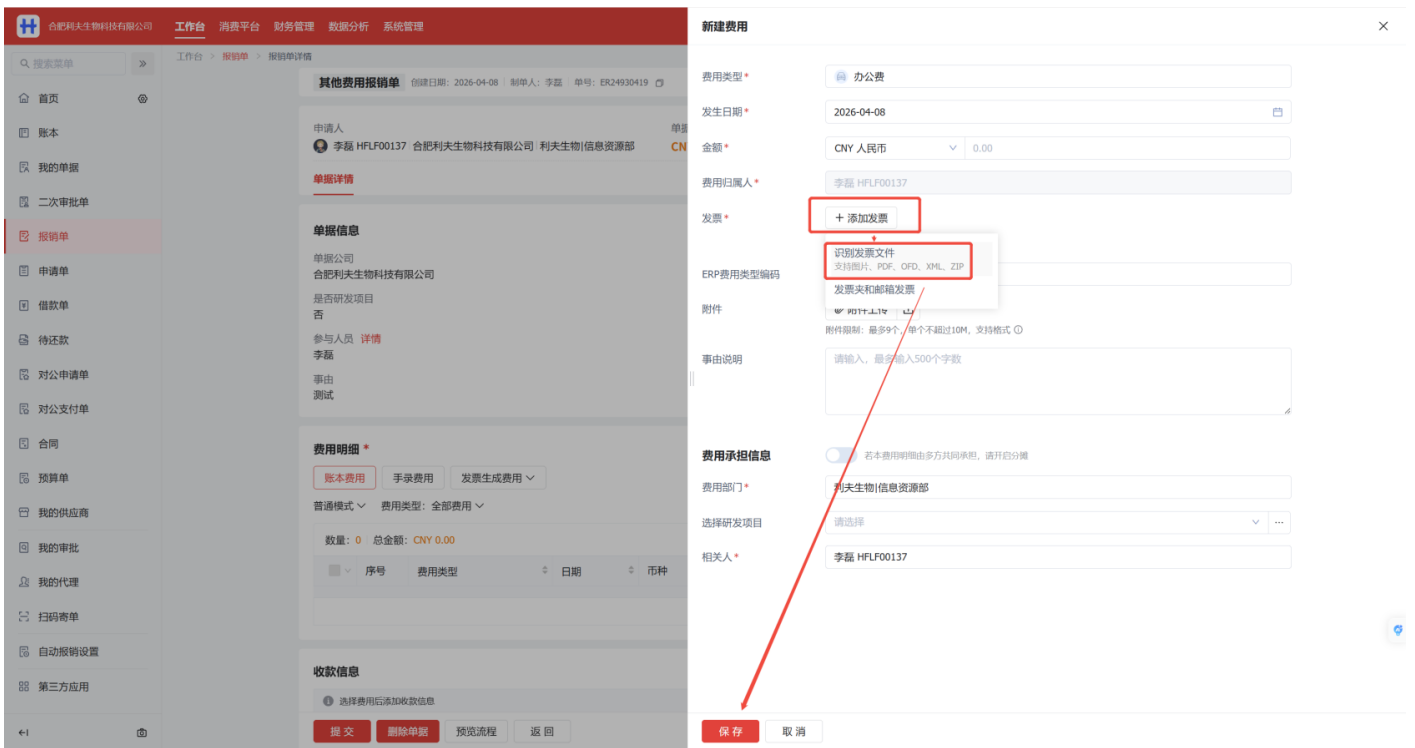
合肥利夫生物科技有限公司 工作台 消费平台 财务管理 数据分析 系统管理

搜索菜单

首页
账本
我的单据
二次审批单
报销单
申请单
借款单
待还款
对公申请单
对公支付单
合同
预算单
我的供应商
我的审批
我的代理
扫码寄单
自动报销设置
第三方应用

工作台 > 报销单 > 报销单详情

其他费用报销单 创建日期：2026-04-08 制单人：李磊 单号：ER24930419

申请人
李磊 HFLF00137 合肥利夫生物科技有限公司 利夫生物|信息资源部

单据详情

单据信息
单据公司
合肥利夫生物科技有限公司
是否研发项目
否
参与人员 详情
李磊
事由
测试

费用明细 *
账本费用 手录费用 发票生成费用
普通模式 费用类型：全部费用
数量：0 总金额：CNY 0.00

| 序号 | 费用类型 | 日期 | 币种 |
|---|---|---|---|

收款信息
选择费用后添加收款信息

提交 删除单据 预览流程 返回

新建费用

费用类型 * 办公费
发生日期 * 2026-04-08
金额 * CNY 人民币 0.00
费用归属人 * 李磊 HFLF00137
发票 * + 添加发票
识别发票文件
支持图片、PDF、OFD、XML、ZIP
发票夹和邮箱发票
ERP费用类型编码
附件 附件上传
附件限制：最多9个，单个不超过10M，支持格式
事由说明 请输入，最多输入500个字数

费用承担信息 若本费用明细由多方共同承担，请开启分摊
费用部门 * 利夫生物|信息资源部
选择研发项目 请选择
相关人 * 李磊 HFLF00137

保存 取消